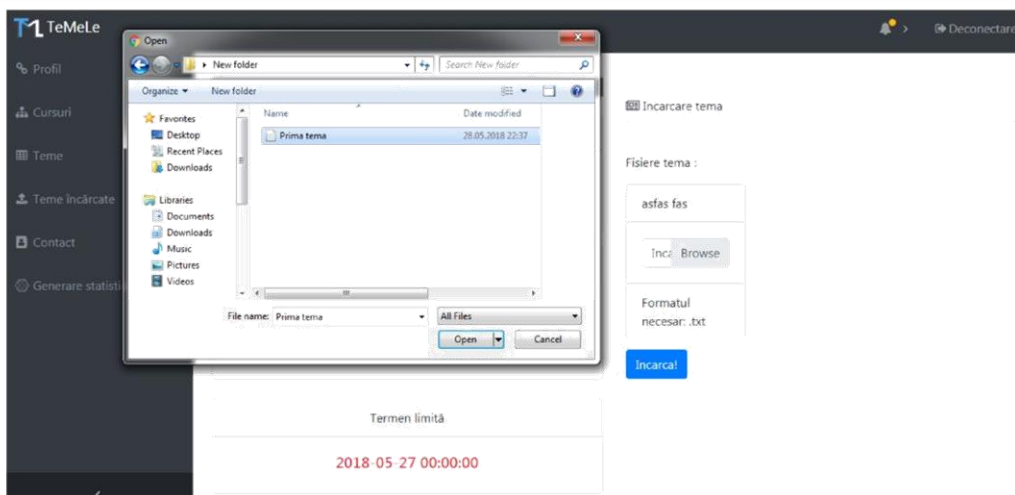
TeMeLe

Profil
Cursuri
Teme
Teme încărcate
Contact
Generare statisti

Open
New folder
Search New folder
Organize ▾
New folder
Favorites
Desktop
Recent Places
Downloads
Libraries
Documents
Downloads
Music
Pictures
Videos
Name
Date modified
Prima tema
28.05.2018 22:37
File name: Prima tema
All Files
Open
Cancel

Deconectare

Incarcare tema

Fisiere tema :

asfas fas

Inca Browse

Formatul necesar: .txt

Incarca!

Termen limită

2018-05-27 00:00:00